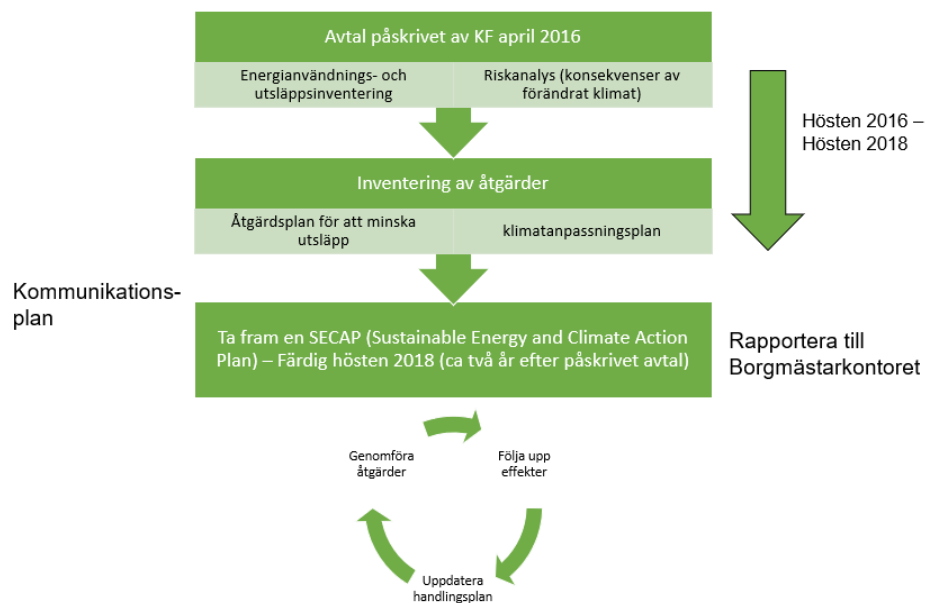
Avtal påskrivet av KF april 2016

Energianvändnings- och utsläppsinventering

Riskanalys (konsekvenser av förändrat klimat)

Hösten 2016 – Hösten 2018

Inventering av åtgärder

Åtgärdsplan för att minska utsläpp

klimatanpassningsplan

Kommunikationsplan

Ta fram en SECAP (Sustainable Energy and Climate Action Plan) – Färdig hösten 2018 (ca två år efter påskrivet avtal)

Rapportera till Borgmästarkontoret

Genomföra åtgärder

Följa upp effekter

Uppdatera handlingsplan